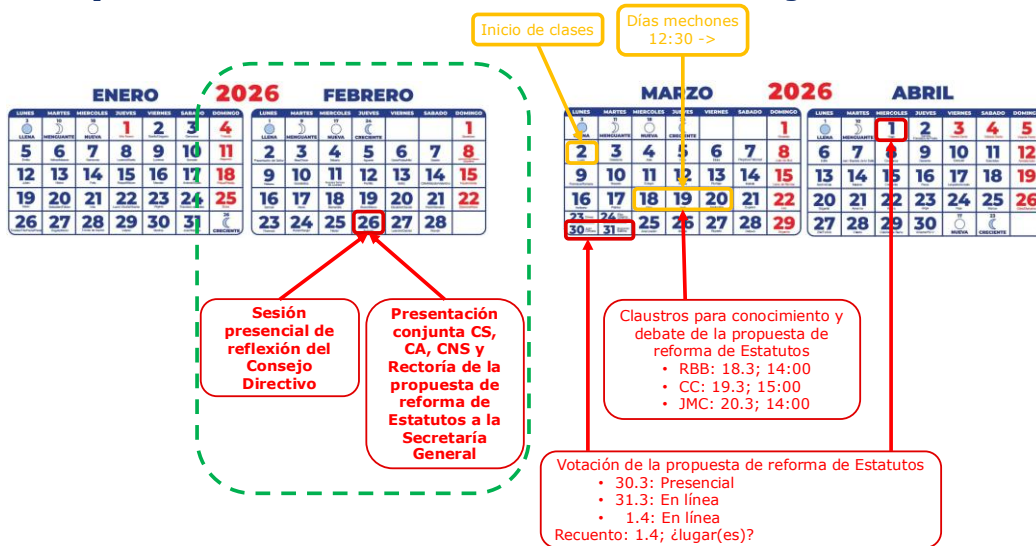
Inicio de clases

Días mechones 12:30 ->

ENERO 2026 FEBRERO

MARZO 2026 ABRIL

| LUNES | MARTES | MIERCOLES | JUEVES | VIERNES | SABADO | DOMINGO |
|---|---|---|---|---|---|---|
| LLENA | MENGUANTE | NUEVA | 1 | 2 | 3 | 4 |
| 5 | 6 | 7 | 8 | 9 | 10 | 11 |
| 12 | 13 | 14 | 15 | 16 | 17 | 18 |
| 19 | 20 | 21 | 22 | 23 | 24 | 25 |
| 26 | 27 | 28 | 29 | 30 | 31 | CRECIENTE |

| LUNES | MARTES | MIERCOLES | JUEVES | VIERNES | SABADO | DOMINGO |
|---|---|---|---|---|---|---|
| LLENA | MENGUANTE | NUEVA | CRECIENTE | | | 1 |
| 2 | 3 | 4 | 5 | 6 | 7 | 8 |
| 9 | 10 | 11 | 12 | 13 | 14 | 15 |
| 16 | 17 | 18 | 19 | 20 | 21 | 22 |
| 23 | 24 | 25 | 26 | 27 | 28 | |

| LUNES | MARTES | MIERCOLES | JUEVES | VIERNES | SABADO | DOMINGO |
|---|---|---|---|---|---|---|
| LLENA | MENGUANTE | NUEVA | CRECIENTE | | | 1 |
| 2 | 3 | 4 | 5 | 6 | 7 | 8 |
| 9 | 10 | 11 | 12 | 13 | 14 | 15 |
| 16 | 17 | 18 | 19 | 20 | 21 | 22 |
| 23/30 | 24/31 | 25 | 26 | 27 | 28 | 29 |

| LUNES | MARTES | MIERCOLES | JUEVES | VIERNES | SABADO | DOMINGO |
|---|---|---|---|---|---|---|
| LLENA | MENGUANTE | 1 | 2 | 3 | 4 | 5 |
| 6 | 7 | 8 | 9 | 10 | 11 | 12 |
| 13 | 14 | 15 | 16 | 17 | 18 | 19 |
| 20 | 21 | 22 | 23 | 24 | 25 | 26 |
| 27 | 28 | 29 | 30 | NUEVA | CRECIENTE | |

Sesión presencial de reflexión del Consejo Directivo

Presentación conjunta CS, CA, CNS y Rectoría de la propuesta de reforma de Estatutos a la Secretaría General

Claustros para conocimiento y debate de la propuesta de reforma de Estatutos
• RBB: 18.3; 14:00
• CC: 19.3; 15:00
• JMC: 20.3; 14:00

Votación de la propuesta de reforma de Estatutos
• 30.3: Presencial
• 31.3: En línea
• 1.4: En línea
Recuento: 1.4; ¿lugar(es)?